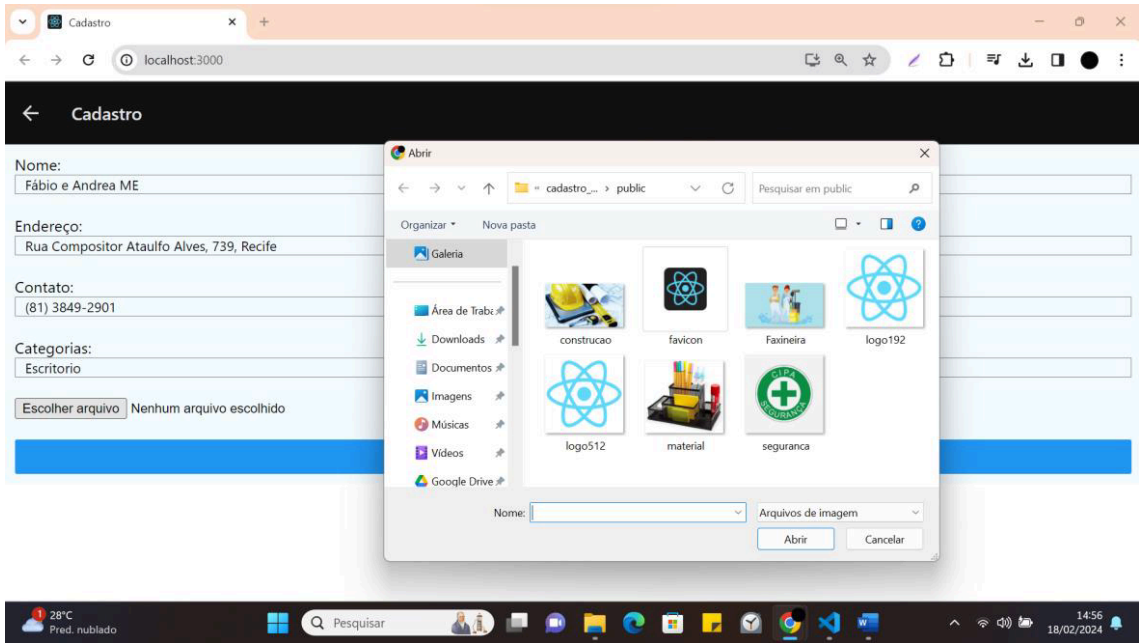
Cadastro
localhost:3000

Cadastro

Nome:
Fábio e Andrea ME

Endereço:
Rua Compositor Ataulfo Alves, 739, Recife

Contato:
(81) 3849-2901

Categorias:
Escritorio

Escolher arquivo Nenhum arquivo escolhido

Abrir
« cadastro_... › public
Pesquisar em public
Organizar ▾ Nova pasta
Galeria
Área de Traba
Downloads
Documentos
Imagens
Músicas
Vídeos
Google Drive
construcao
favicon
Faxineira
logo192
logo512
material
seguranca
Nome:
Arquivos de imagem
Abrir
Cancelar

28°C
Pred. nublado
Pesquisar
14:56
18/02/2024